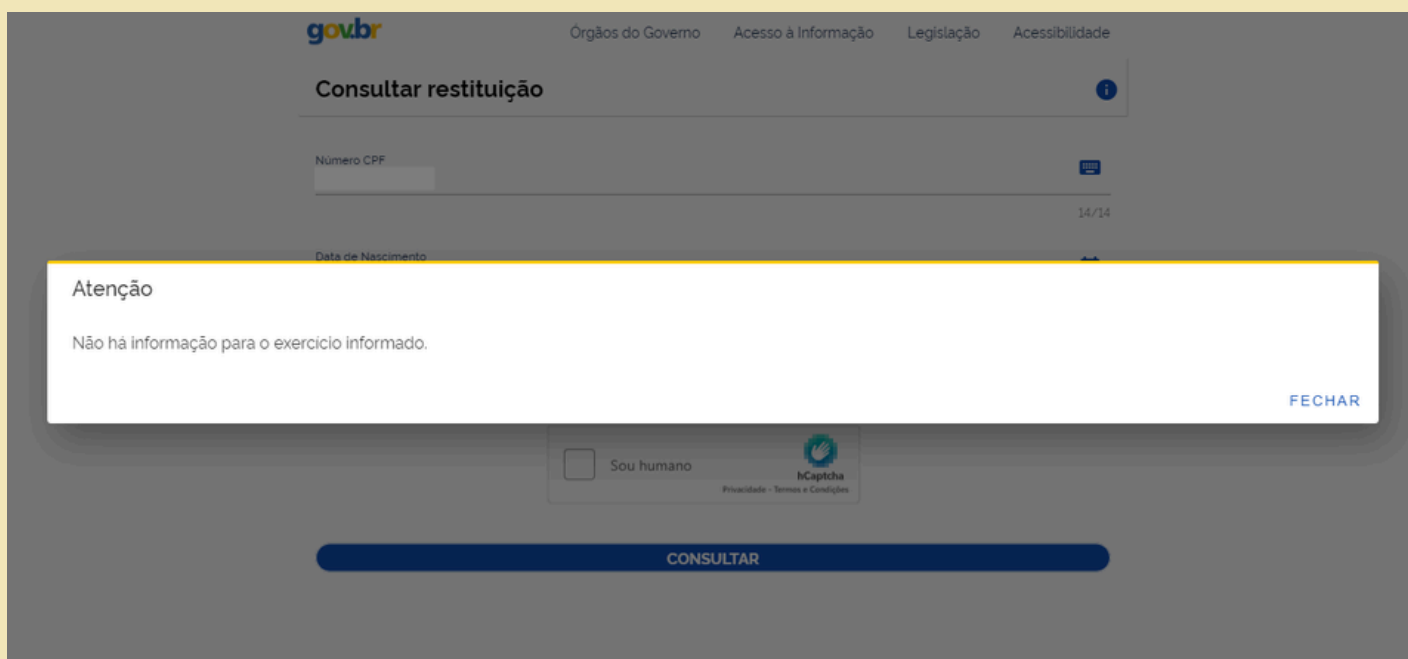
gov.br

Órgãos do Governo Acesso à Informação Legislação Acessibilidade

Consultar restituição

Número CPF

14/14

Data de Nascimento

Atenção

Não há informação para o exercicio informado.

FECHAR

Sou humano

hCaptcha

Privacidade - Termos e Condições

CONSULTAR